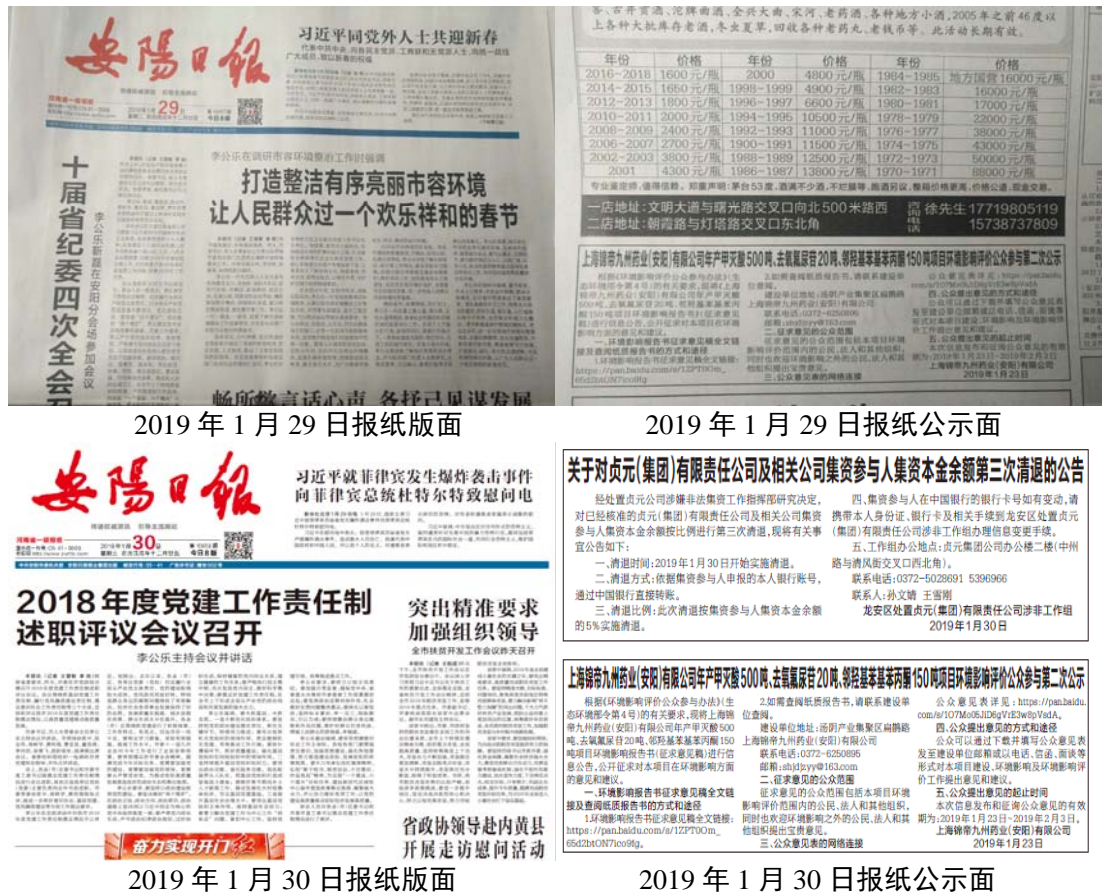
安陽日報

习近平同党外人士共迎新春

李公乐在调研市容环境整治工作时强调
打造整洁有序亮丽市容环境
让人民群众过一个欢乐祥和的春节

十届省纪委四次全会

畅所欲言话心声 各抒己见谋发展

2019 年 1 月 29 日报纸版面

| 年份 | 价格 | 年份 | 价格 | 年份 | 价格 |
|---|---|---|---|---|---|
| 2016-2018 | 1600元/瓶 | 2000 | 4800元/瓶 | 1984-1985 | 地方国营16000元/瓶 |
| 2014-2015 | 1650元/瓶 | 1998-1999 | 4900元/瓶 | 1982-1983 | 16000元/瓶 |
| 2012-2013 | 1800元/瓶 | 1996-1997 | 6600元/瓶 | 1980-1981 | 17000元/瓶 |
| 2010-2011 | 2000元/瓶 | 1994-1995 | 10500元/瓶 | 1978-1979 | 22000元/瓶 |
| 2008-2009 | 2400元/瓶 | 1992-1993 | 11000元/瓶 | 1976-1977 | 38000元/瓶 |
| 2006-2007 | 2700元/瓶 | 1990-1991 | 11500元/瓶 | 1974-1975 | 43000元/瓶 |
| 2002-2003 | 3800元/瓶 | 1988-1989 | 12500元/瓶 | 1972-1973 | 50000元/瓶 |
| 2001 | 4300元/瓶 | 1986-1987 | 13800元/瓶 | 1970-1971 | 68000元/瓶 |

一店地址：文明大道与曙光路交叉口向北500米路西
二店地址：朝霞路与灯塔路交叉口东北角
徐先生 17719805119 15738737809

上海锦帝九州药业(安阳)有限公司年产甲灭酸500吨，去氯氟尿苷20吨，邻羟基苯基丙酮150吨项目环境影响评价公众参与第二次公示

2019 年 1 月 29 日报纸公示面

安陽日報

习近平就菲律宾发生爆炸袭击事件向菲律宾总统杜特尔特致慰问电

2019年1月30日

2018 年度党建工作责任制述职评议会议召开
李公乐主持会议并讲话

突出精准要求 加强组织领导

省政协领导赴内黄县开展走访慰问活动

奋力实现开门红

2019 年 1 月 30 日报纸版面

关于对贞元(集团)有限责任公司及相关公司集资参与人集资本金余额第三次清退的公告

经处置贞元公司涉嫌非法集资工作指挥部研究决定，对已经核准的贞元(集团)有限责任公司及相关公司集资参与人集资本金余额按比例进行第三次清退，现将有关事宜公告如下：

一、清退时间：2019年1月30日开始实施清退。

二、清退方式：依据集资参与人申报的本人银行账号，通过中国银行直接转账。

三、清退比例：此次清退按集资参与人集资本金余额的5%实施清退。

四、集资参与人在中国银行的卡号如有变动，请携带本人身份证、银行卡及相关手续到龙安区处置贞元(集团)有限责任公司涉非工作组办理信息变更手续。

五、工作组办公地点：贞元集团公司办公楼二楼(中州路与清风街交叉口西北角)。

联系电话：0372-5028691 5396966

联系人：孙文婧 王雷刚

龙安区处置贞元(集团)有限责任公司涉非工作组
2019年1月30日

上海锦帝九州药业(安阳)有限公司年产甲灭酸500吨，去氯氟尿苷20吨，邻羟基苯基丙酮150吨项目环境影响评价公众参与第二次公示

根据《环境影响评价公众参与办法》(生态环境部令第4号)的有关要求，现将上海锦帝九州药业(安阳)有限公司年产甲灭酸500吨，去氯氟尿苷20吨，邻羟基苯基丙酮150吨项目环境影响报告书(征求意见稿)进行信息公告，公开征求对本项目在环境影响方面的意见和建议。

一、环境影响报告书征求意见稿全文链接及查阅纸质报告书的方式和途径

1.环境影响报告书征求意见稿全文链接：https://pan.baidu.com/s/1ZPT0Om_65d2btON7ico9fg。

2.如需查阅纸质报告书，请联系建设单位查阅。

建设单位地址：汤阴产业集聚区扁鹊路上海锦帝九州药业(安阳)有限公司

联系电话：0372-6250895

邮箱：shidjzyy@163.com

二、征求意见的公众范围

征求意见的公众范围包括本项目环境影响评价范围内的公民、法人和其他组织，同时也欢迎环境影响评价范围之外的公民、法人和其他组织提出宝贵意见。

三、公众意见表的网络连接

公众意见表详见：https://pan.baidu.com/s/107Mo05JD6gVrE3w8pVsdA。

四、公众提出意见的方式和途径

公众可以通过下载并填写公众意见表发至建设单位邮箱或以电话、信函、面谈等形式对本项目建设、环境影响及环境影响评价工作提出意见和建议。

五、公众提出意见的起止时间

本次信息发布和征询公众意见的有效期为：2019年1月23日~2019年2月3日。

上海锦帝九州药业(安阳)有限公司
2019年1月23日

2019 年 1 月 30 日报纸公示面